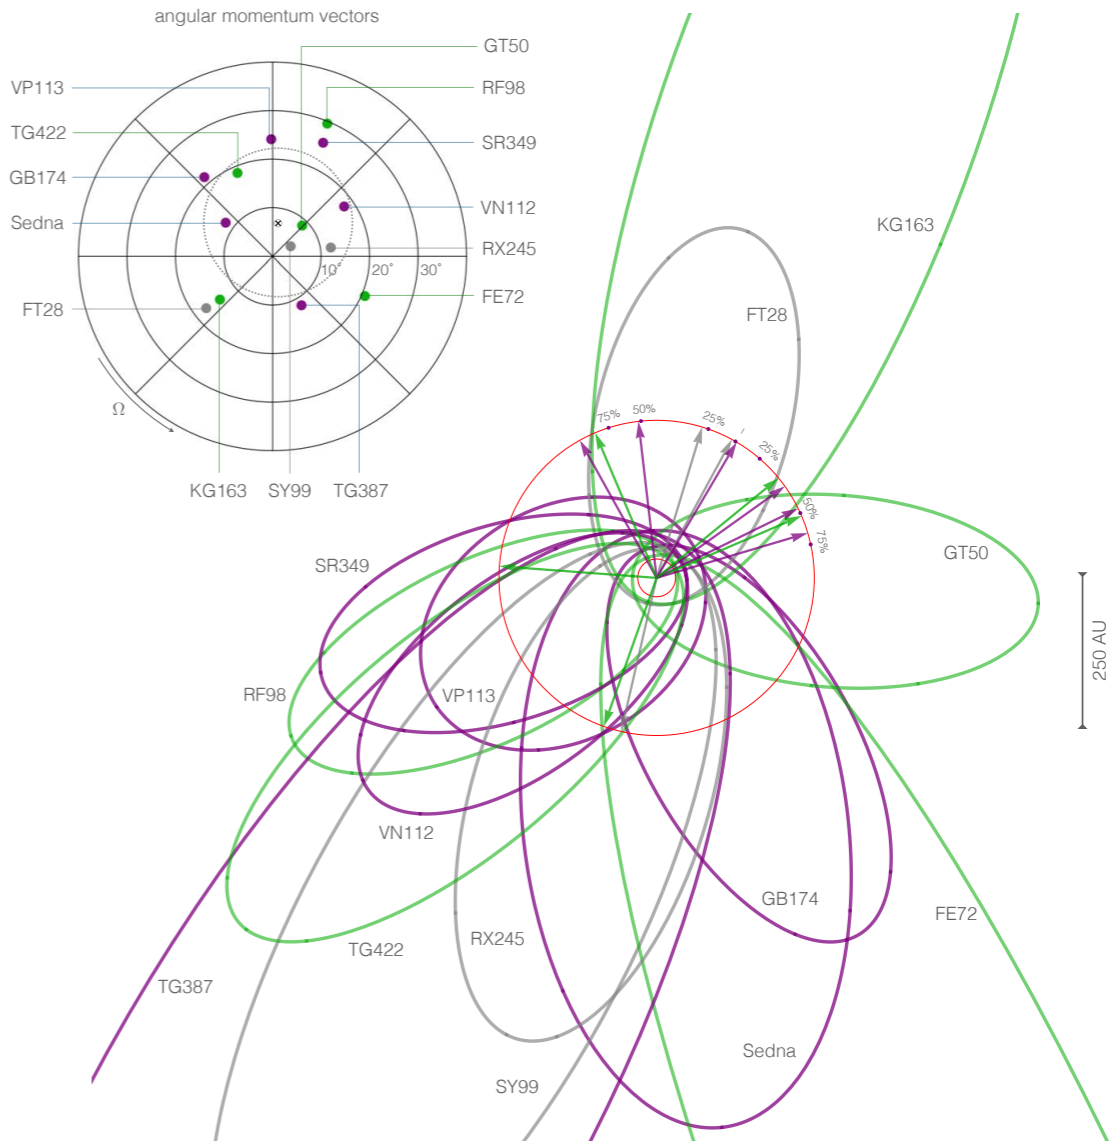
angular momentum vectors

GT50
VP113
RF98
TG422
SR349
GB174
VN112
Sedna
RX245
10°
20°
30°
FT28
FE72
Ω
KG163
SY99
TG387

KG163
FT28
75%
50%
25%
25%
50%
75%
GT50
SR349
250 AU
RF98
VP113
VN112
GB174
FE72
TG422
RX245
TG387
Sedna
SY99